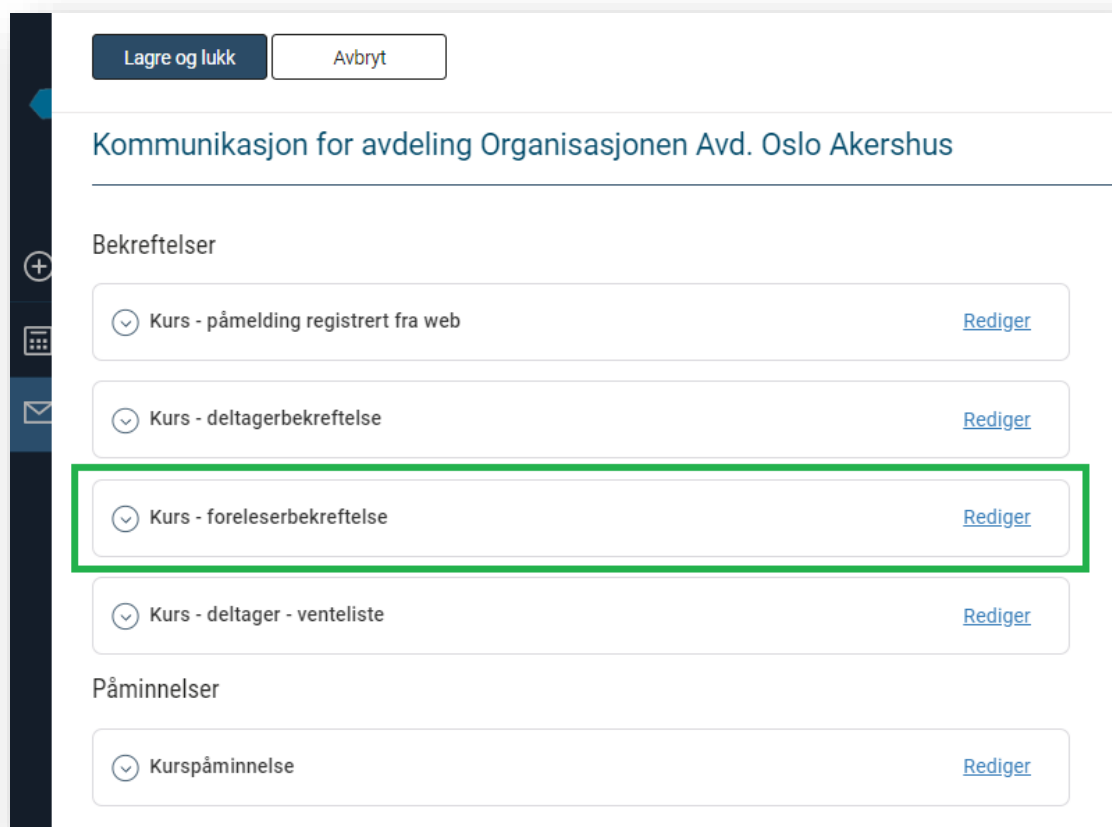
Lagre og lukk
Avbryt

Kommunikasjon for avdeling Organisasjonen Avd. Oslo Akershus

Bekreftelser

Kurs - påmelding registrert fra web
Rediger

Kurs - deltagerbekreftelse
Rediger

Kurs - foreleserbekreftelse
Rediger

Kurs - deltager - venteliste
Rediger

Påminnelser

Kurspåminnelse
Rediger